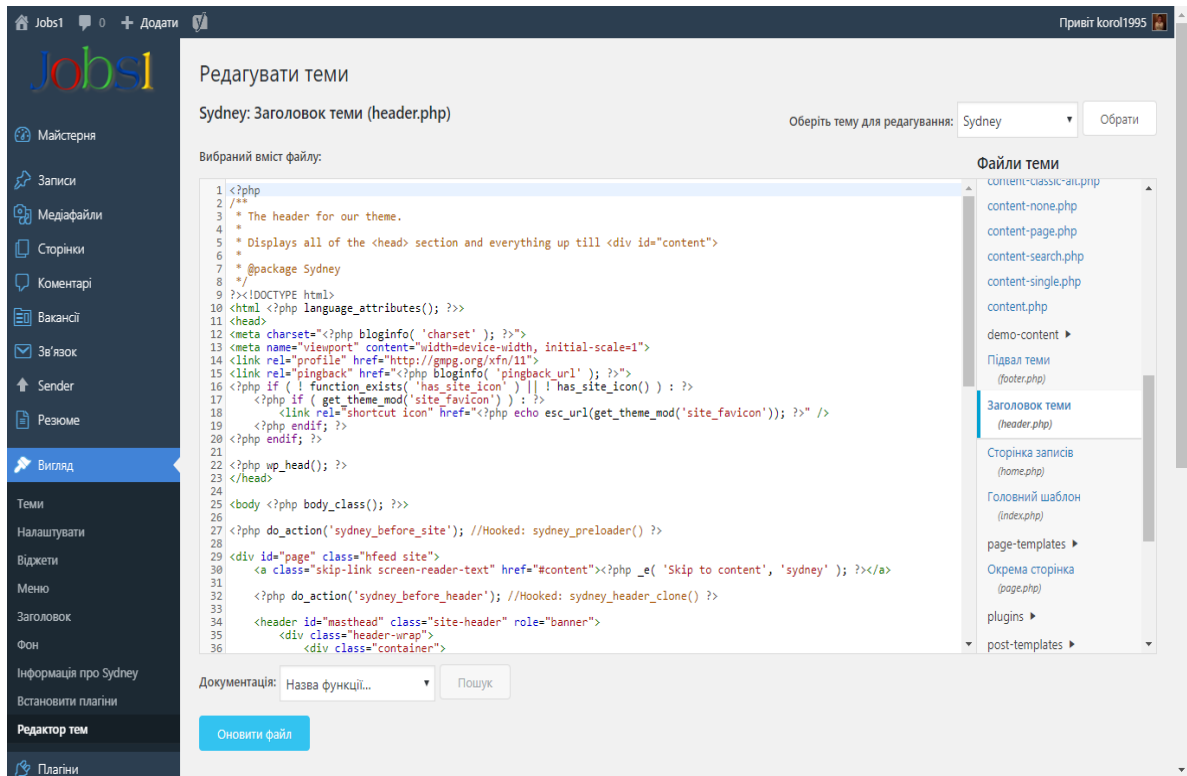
Jobs1 0 + Додати

Привіт korol1995

Jobs1

Майстерня

Записи

Медіафайли

Сторінки

Коментарі

Вакансії

Зв'язок

Sender

Резюме

Вигляд

Теми

Налаштувати

Віджети

Меню

Заголовок

Фон

Інформація про Sydney

Встановити плагіни

Редактор тем

Плагіни

Редагувати теми

Sydney: Заголовок теми (header.php)

Оберіть тему для редагування: Sydney Обрати

Вибраний вміст файлу:

1 <?php
2 /**
3 * The header for our theme.
4 *
5 * Displays all of the <head> section and everything up till <div id="content">
6 *
7 * @package Sydney
8 */
9 ?><!DOCTYPE html>
10 <html <?php language_attributes(); ?>>
11 <head>
12 <meta charset="<?php bloginfo( 'charset' ); ?>">
13 <meta name="viewport" content="width=device-width, initial-scale=1">
14 <link rel="profile" href="http://gmpg.org/xfn/11">
15 <link rel="pingback" href="<?php bloginfo( 'pingback_url' ); ?>">
16 <?php if ( ! function_exists( 'has_site_icon' ) || ! has_site_icon() ) : ?>
17 <?php if ( get_theme_mod('site_favicon') ) : ?>
18 <link rel="shortcut icon" href="<?php echo esc_url(get_theme_mod('site_favicon')); ?>" />
19 <?php endif; ?>
20 <?php endif; ?>
21
22 <?php wp_head(); ?>
23 </head>
24
25 <body <?php body_class(); ?>>
26
27 <?php do_action('sydney_before_site'); //Hooked: sydney_preloader() ?>
28
29 <div id="page" class="hfeed site">
30 <a class="skip-link screen-reader-text" href="#content"><?php _e( 'Skip to content', 'sydney' ); ?></a>
31
32 <?php do_action('sydney_before_header'); //Hooked: sydney_header_clone() ?>
33
34 <header id="masthead" class="site-header" role="banner">
35 <div class="header-wrap">
36 <div class="container">

Файли теми

content-classic-alt.php
content-none.php
content-page.php
content-search.php
content-single.php
content.php
demo-content ▸
Підвал теми (footer.php)
Заголовок теми (header.php)
Сторінка записів (home.php)
Головний шаблон (index.php)
page-templates ▸
Окрема сторінка (page.php)
plugins ▸
post-templates ▸

Документація: Назва функції... Пошук

Оновити файл